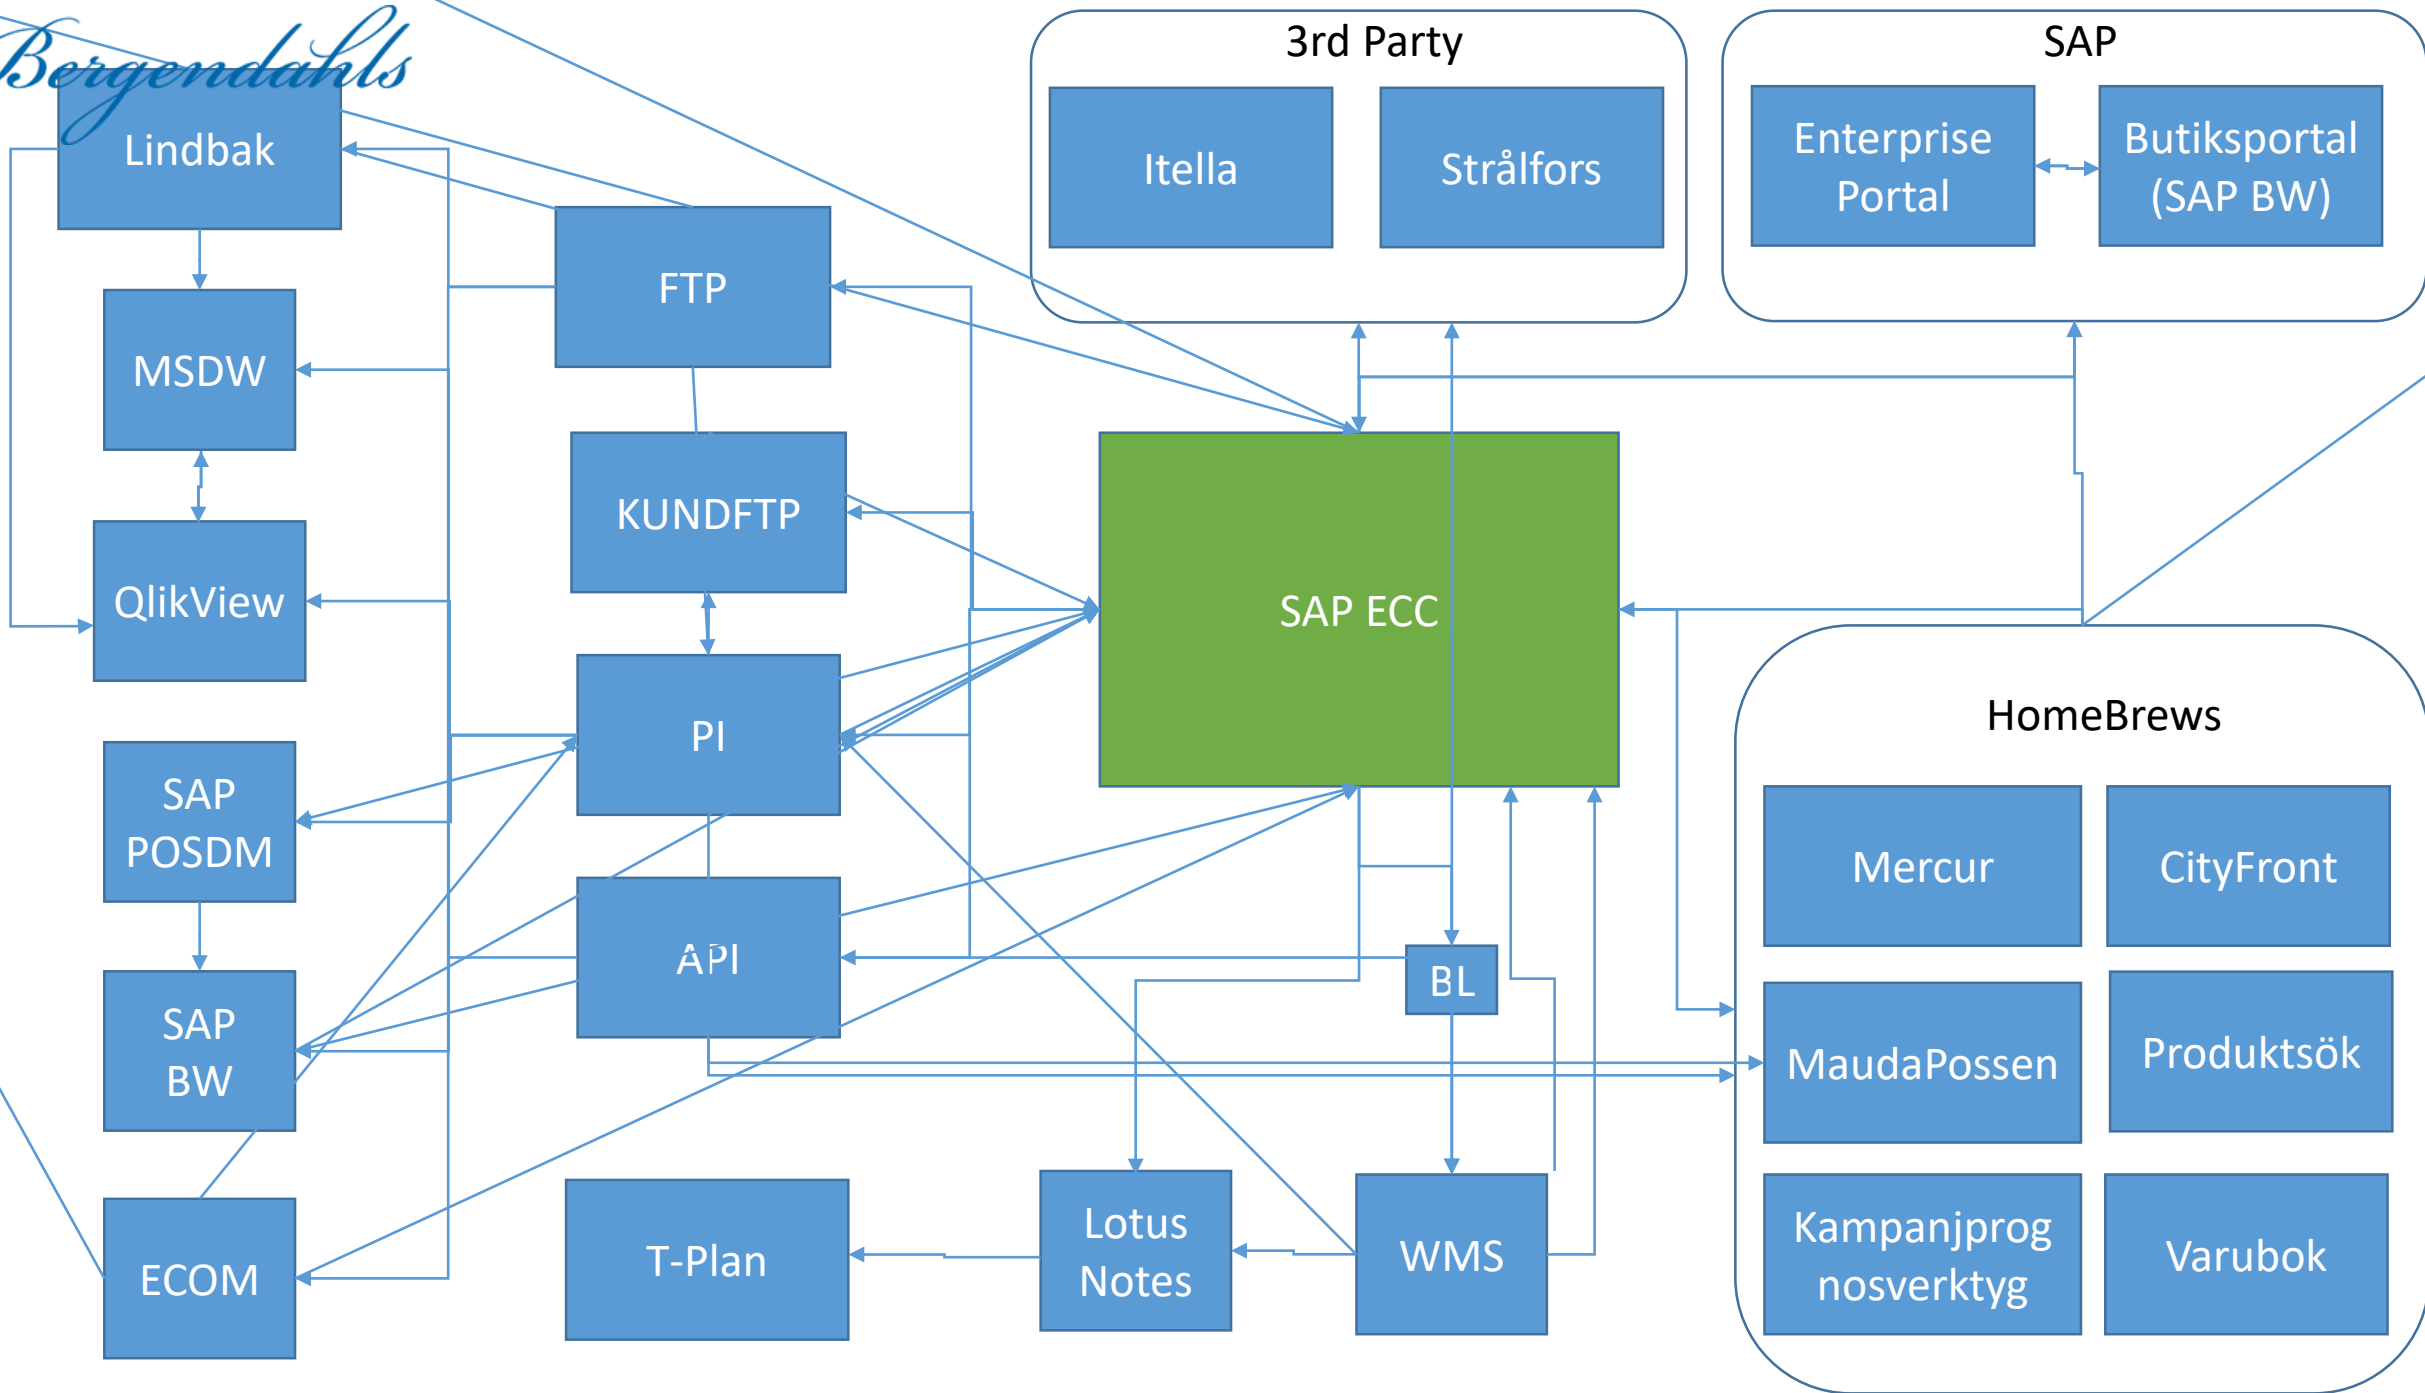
Bergendahls

Lindbak

MSDW

QlikView

SAP POSDM

SAP BW

ECOM

FTP

KUNDFTP

PI

API

T-Plan

3rd Party

Itella

Strålfors

SAP

Enterprise Portal

Butiksportal (SAP BW)

SAP ECC

BL

Lotus Notes

WMS

HomeBrews

Mercur

CityFront

MaudaPossen

Produktsök

Kampanjprog nosverktyg

Varubok